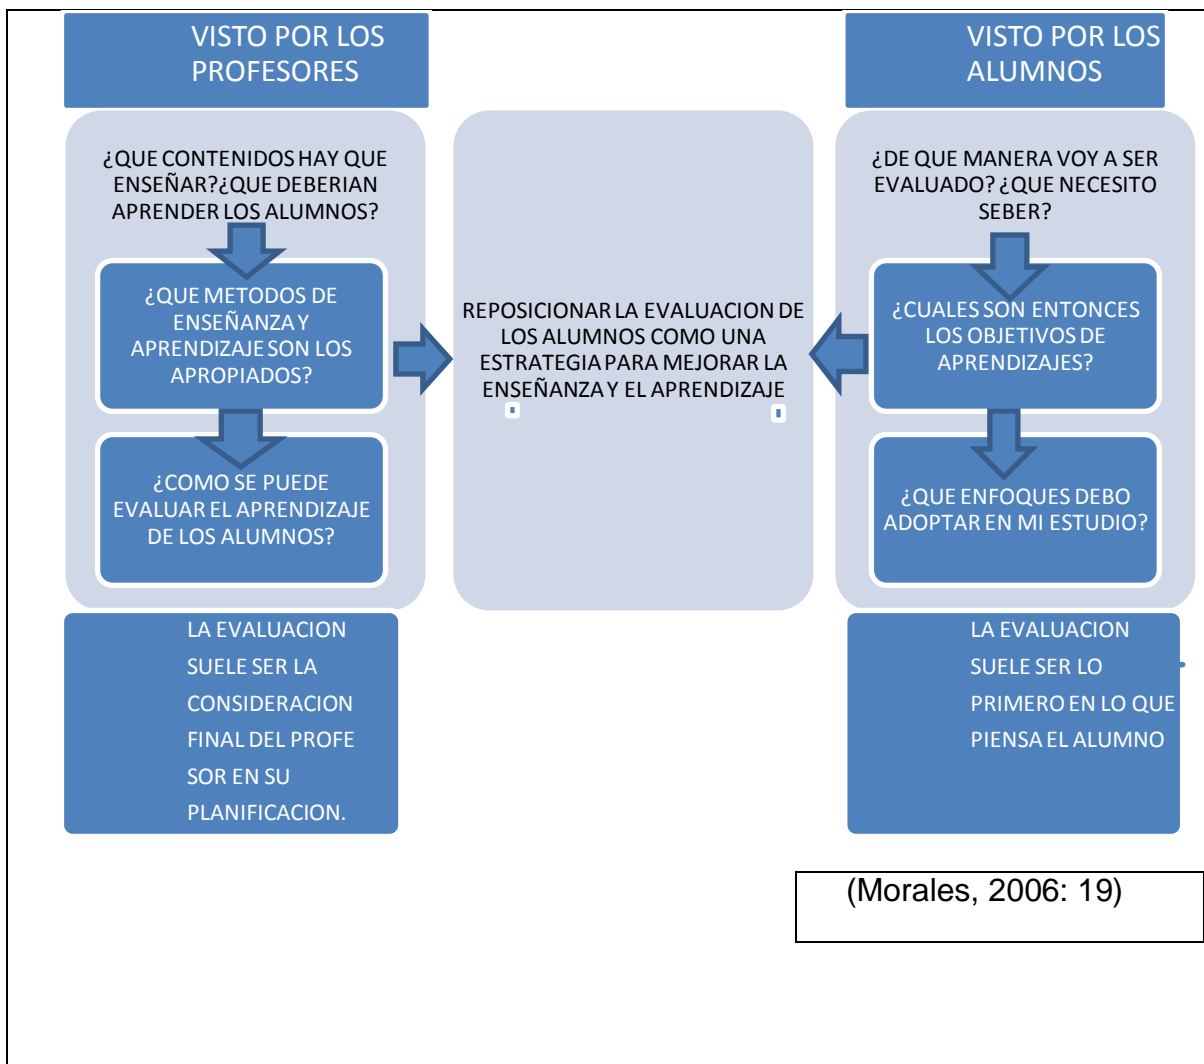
VISTO POR LOS PROFESORES

¿QUE CONTENIDOS HAY QUE ENSEÑAR?¿QUE DEBERIAN APRENDER LOS ALUMNOS?

¿QUE METODOS DE ENSEÑANZA Y APRENDIZAJE SON LOS APROPIADOS?

¿COMO SE PUEDE EVALUAR EL APRENDIZAJE DE LOS ALUMNOS?

LA EVALUACION SUELE SER LA CONSIDERACION FINAL DEL PROFE SOR EN SU PLANIFICACION.

REPOSICIONAR LA EVALUACION DE LOS ALUMNOS COMO UNA ESTRATEGIA PARA MEJORAR LA ENSEÑANZA Y EL APRENDIZAJE

VISTO POR LOS ALUMNOS

¿DE QUE MANERA VOY A SER EVALUADO? ¿QUE NECESITO SEBER?

¿CUALES SON ENTONCES LOS OBJETIVOS DE APRENDIZAJES?

¿QUE ENFOQUES DEBO ADOPTAR EN MI ESTUDIO?

LA EVALUACION SUELE SER LO PRIMERO EN LO QUE PIENSA EL ALUMNO

(Morales, 2006: 19)